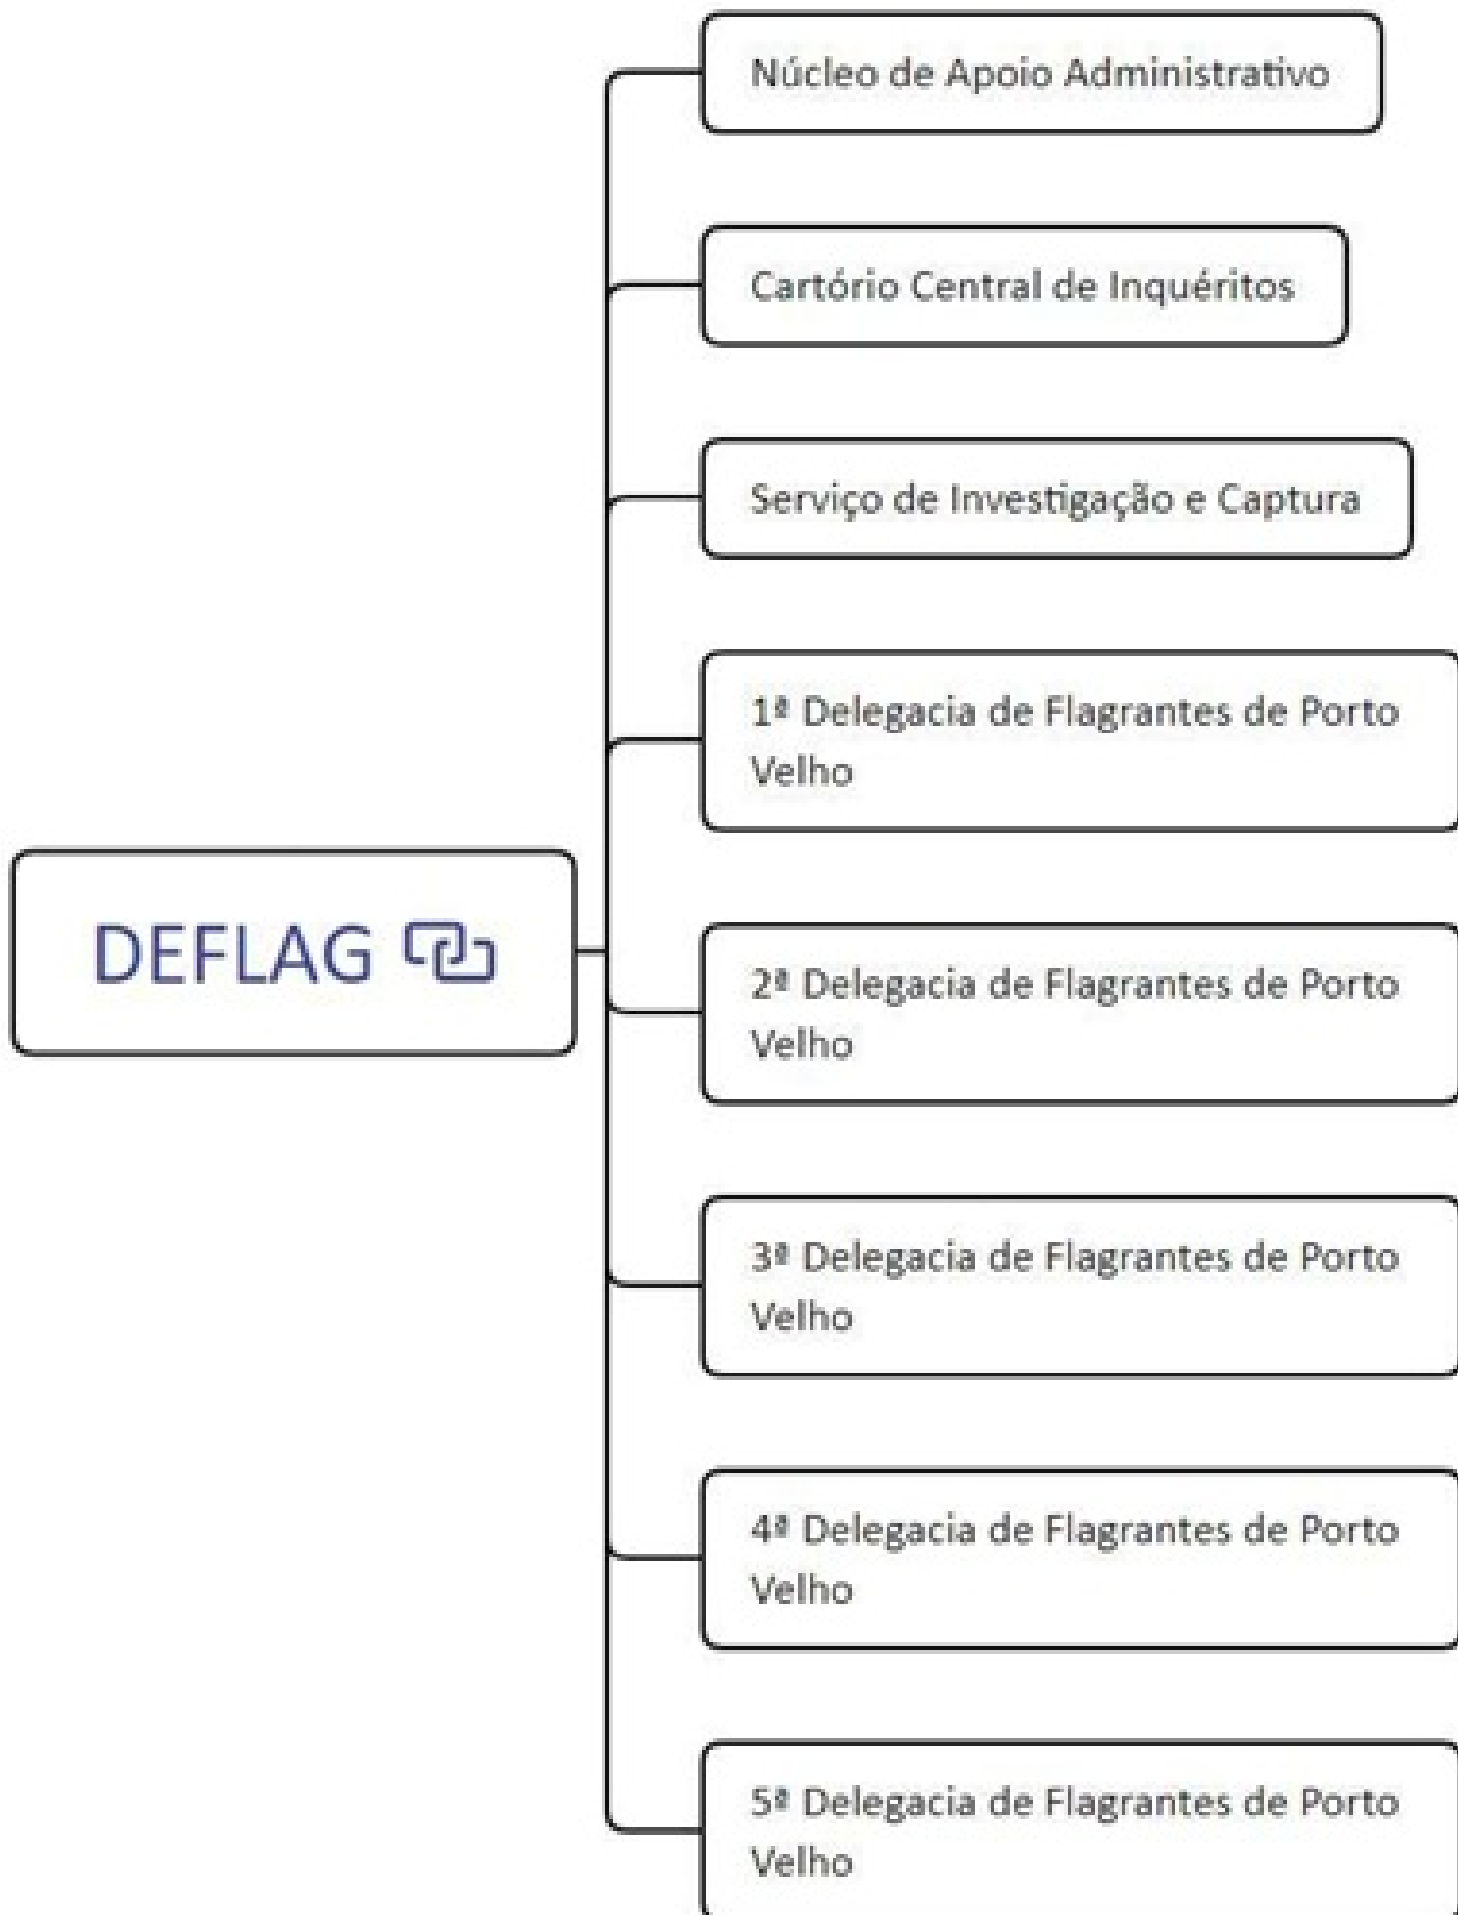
DEFLAG

Núcleo de Apoio Administrativo

Cartório Central de Inquéritos

Serviço de Investigação e Captura

1ª Delegacia de Flagrantes de Porto Velho

2ª Delegacia de Flagrantes de Porto Velho

3ª Delegacia de Flagrantes de Porto Velho

4ª Delegacia de Flagrantes de Porto Velho

5ª Delegacia de Flagrantes de Porto Velho